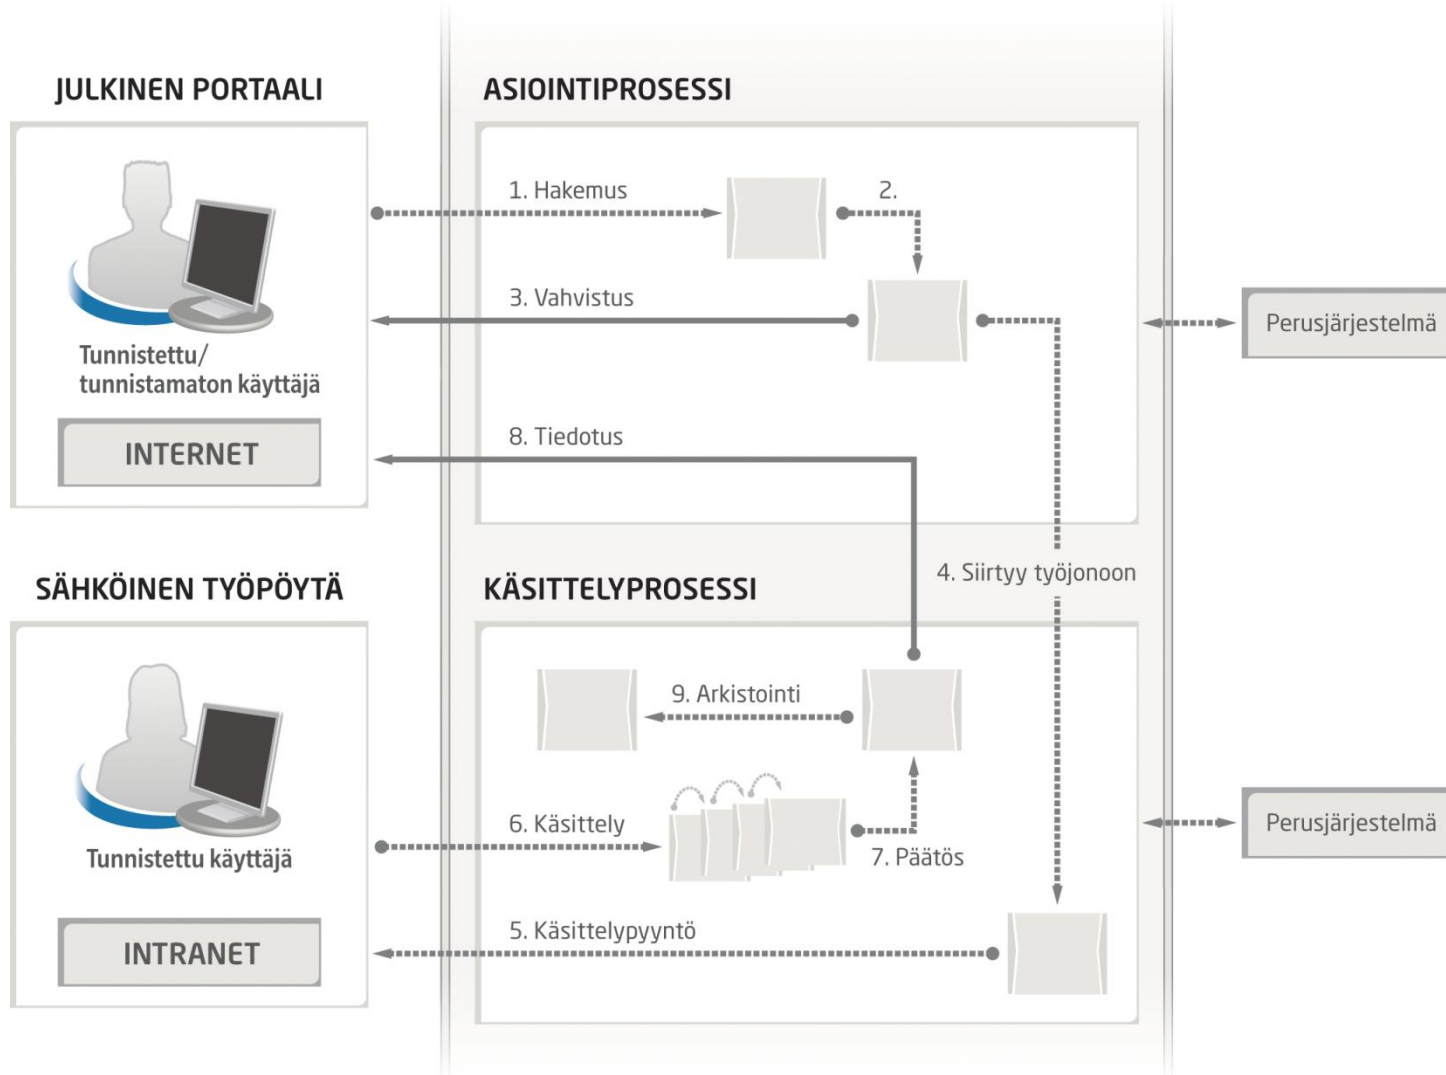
JULKINEN PORTAALI

Tunnistettu/ tunnistamaton käyttäjä

INTERNET

ASIOINTIPROSESSI

1. Hakemus

2.

3. Vahvistus

Perusjärjestelmä

8. Tiedotus

4. Siirtyy työjonoon

SÄHKÖINEN TYÖPÖYTÄ

Tunnistettu käyttäjä

INTRANET

KÄSITTELYPROSESSI

9. Arkistointi

6. Käsittely

7. Päätös

Perusjärjestelmä

5. Käsittelypyyntö